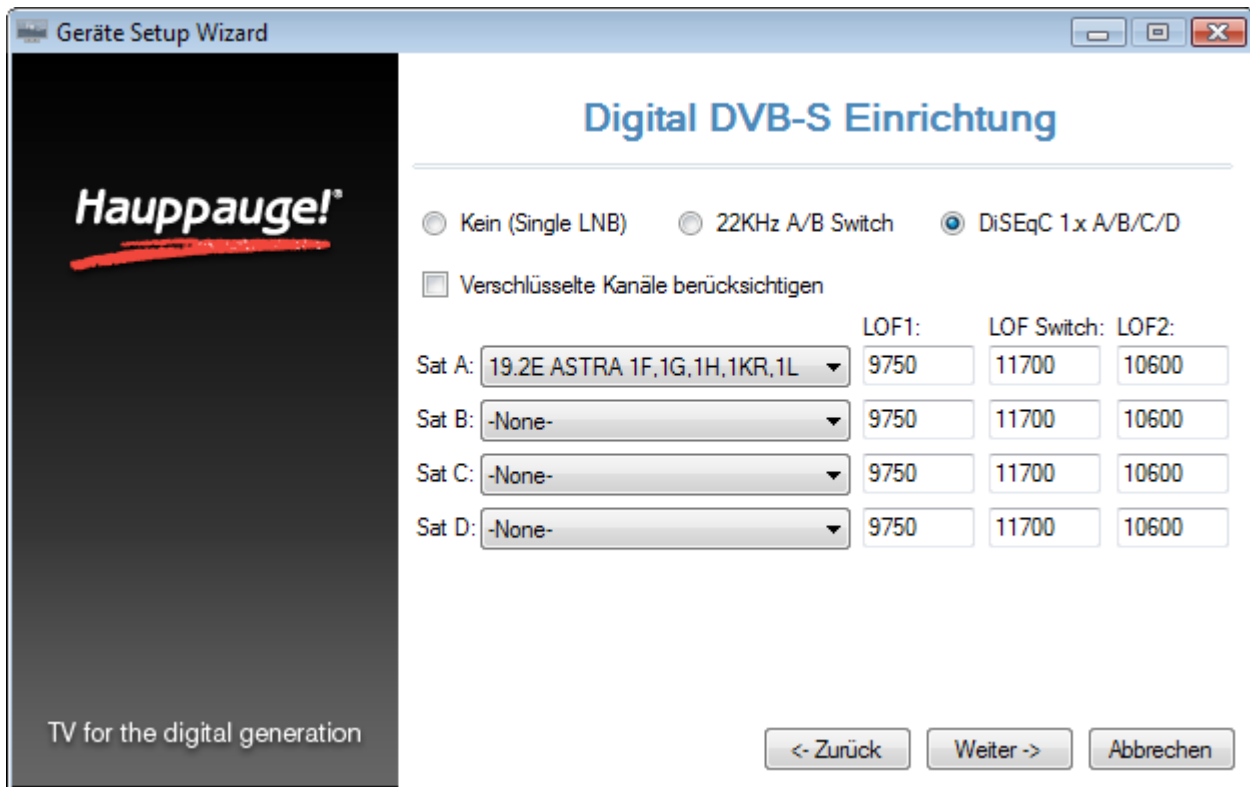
Geräte Setup Wizard

Hauppauge!®

TV for the digital generation

Digital DVB-S Einrichtung

Kein (Single LNB)
22KHz A/B Switch
DiSEqC 1.x A/B/C/D

Verschlüsselte Kanäle berücksichtigen

| | | LOF1: | LOF Switch: | LOF2: |
|---|---|---|---|---|
| Sat A: | 19.2E ASTRA 1F,1G,1H,1KR,1L | 9750 | 11700 | 10600 |
| Sat B: | -None- | 9750 | 11700 | 10600 |
| Sat C: | -None- | 9750 | 11700 | 10600 |
| Sat D: | -None- | 9750 | 11700 | 10600 |

<- Zurück
Weiter ->
Abbrechen